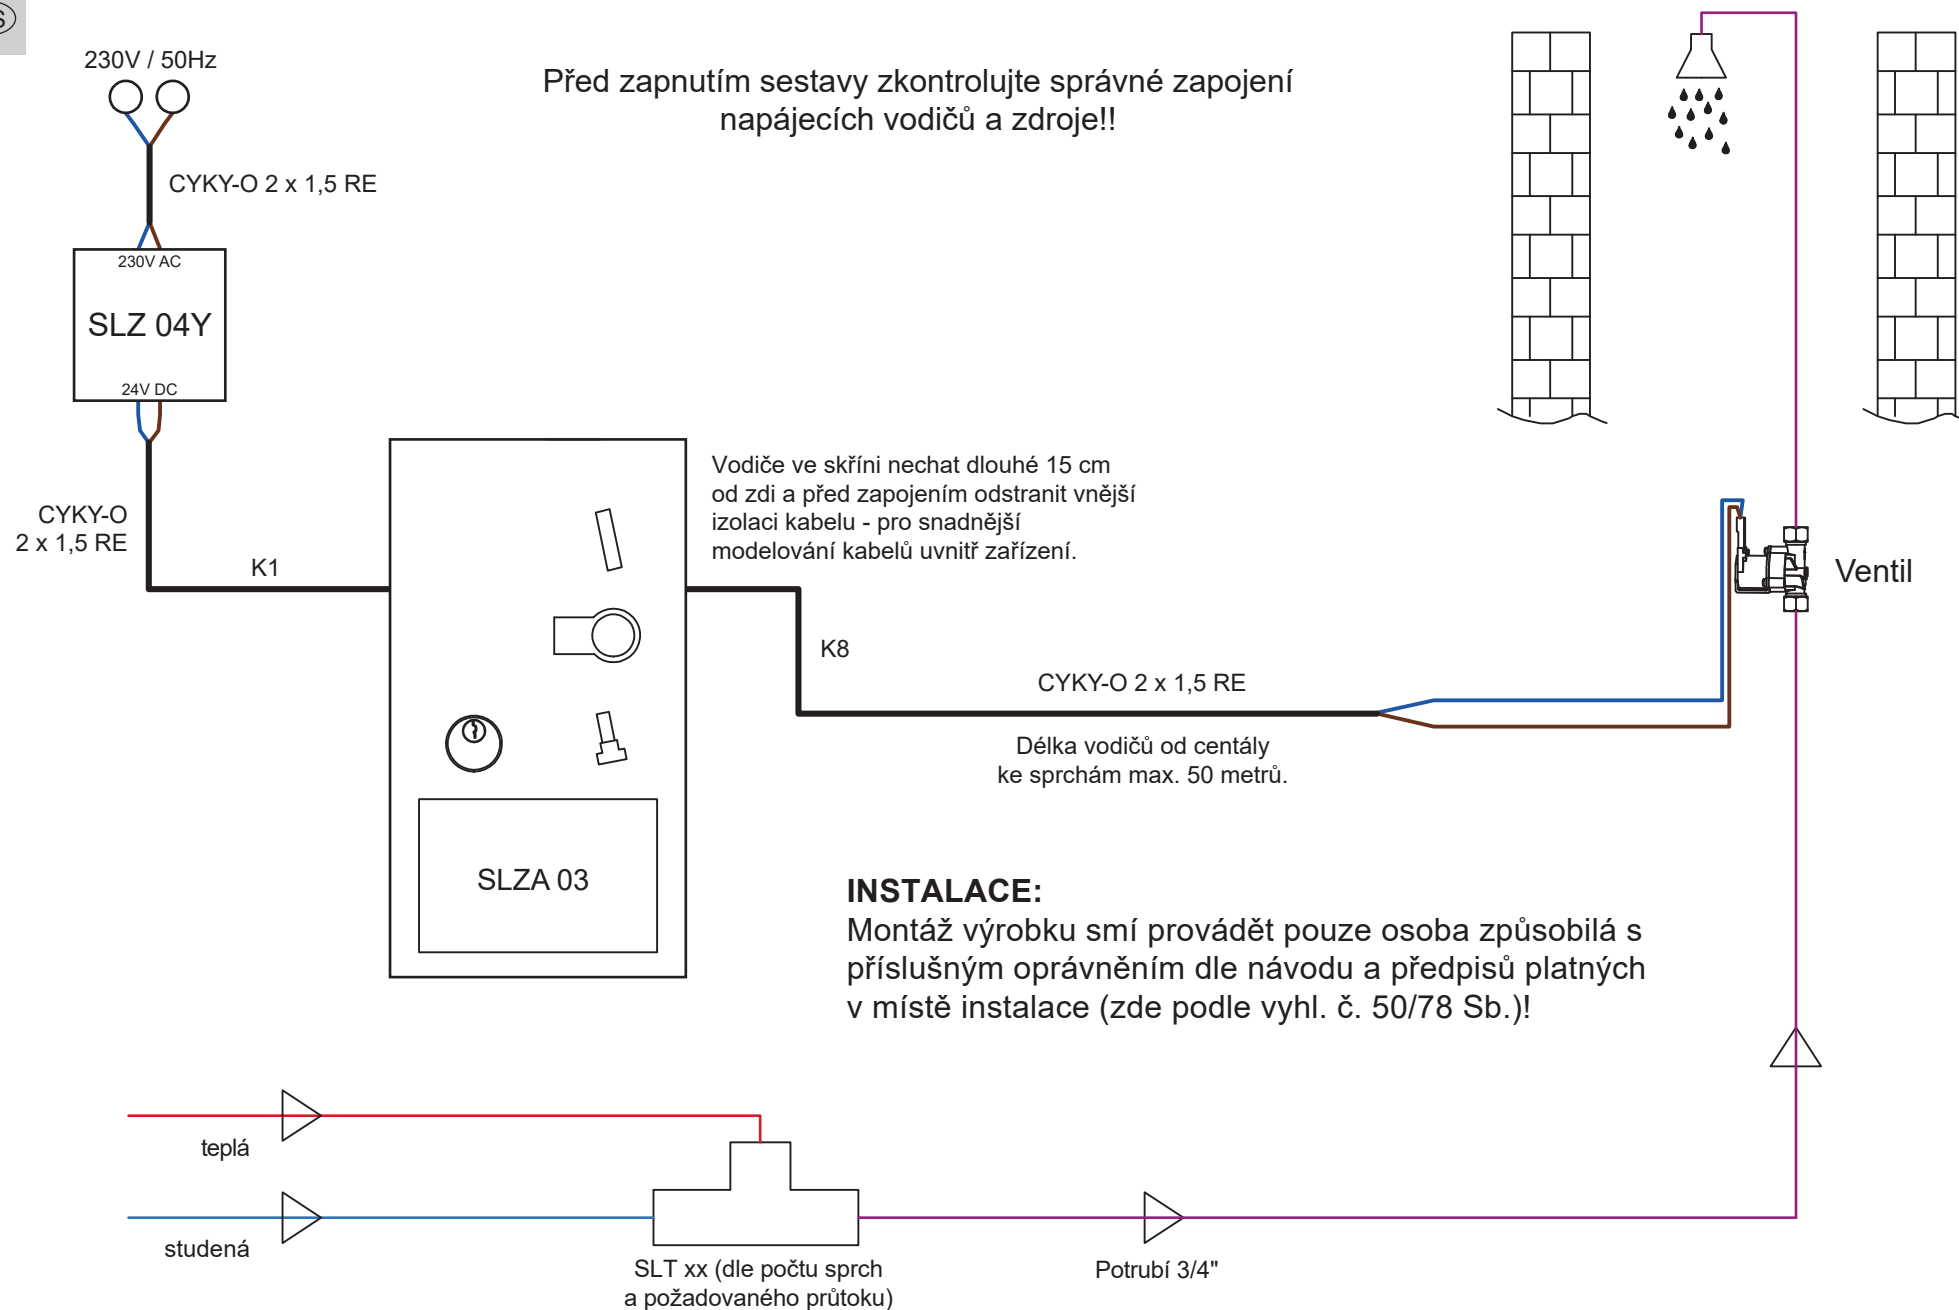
230V / 50Hz

Před zapnutím sestavy zkontrolujte správné zapojení napájecích vodičů a zdroje!!

CYKY-O 2 x 1,5 RE

230V AC

SLZ 04Y

24V DC

CYKY-O 2 x 1,5 RE

K1

Vodiče ve skříni nechat dlouhé 15 cm od zdi a před zapojením odstranit vnější izolaci kabelu - pro snadnější modelování kabelů uvnitř zařízení.

Ventil

K8

CYKY-O 2 x 1,5 RE

Délka vodičů od centály ke sprchám max. 50 metrů.

SLZA 03

INSTALACE:
Montáž výrobku smí provádět pouze osoba způsobilá s příslušným oprávněním dle návodu a předpisů platných v místě instalace (zde podle vyhl. č. 50/78 Sb.)!

teplá

studená

SLT xx (dle počtu sprch a požadovaného průtoku)

Potrubí 3/4"